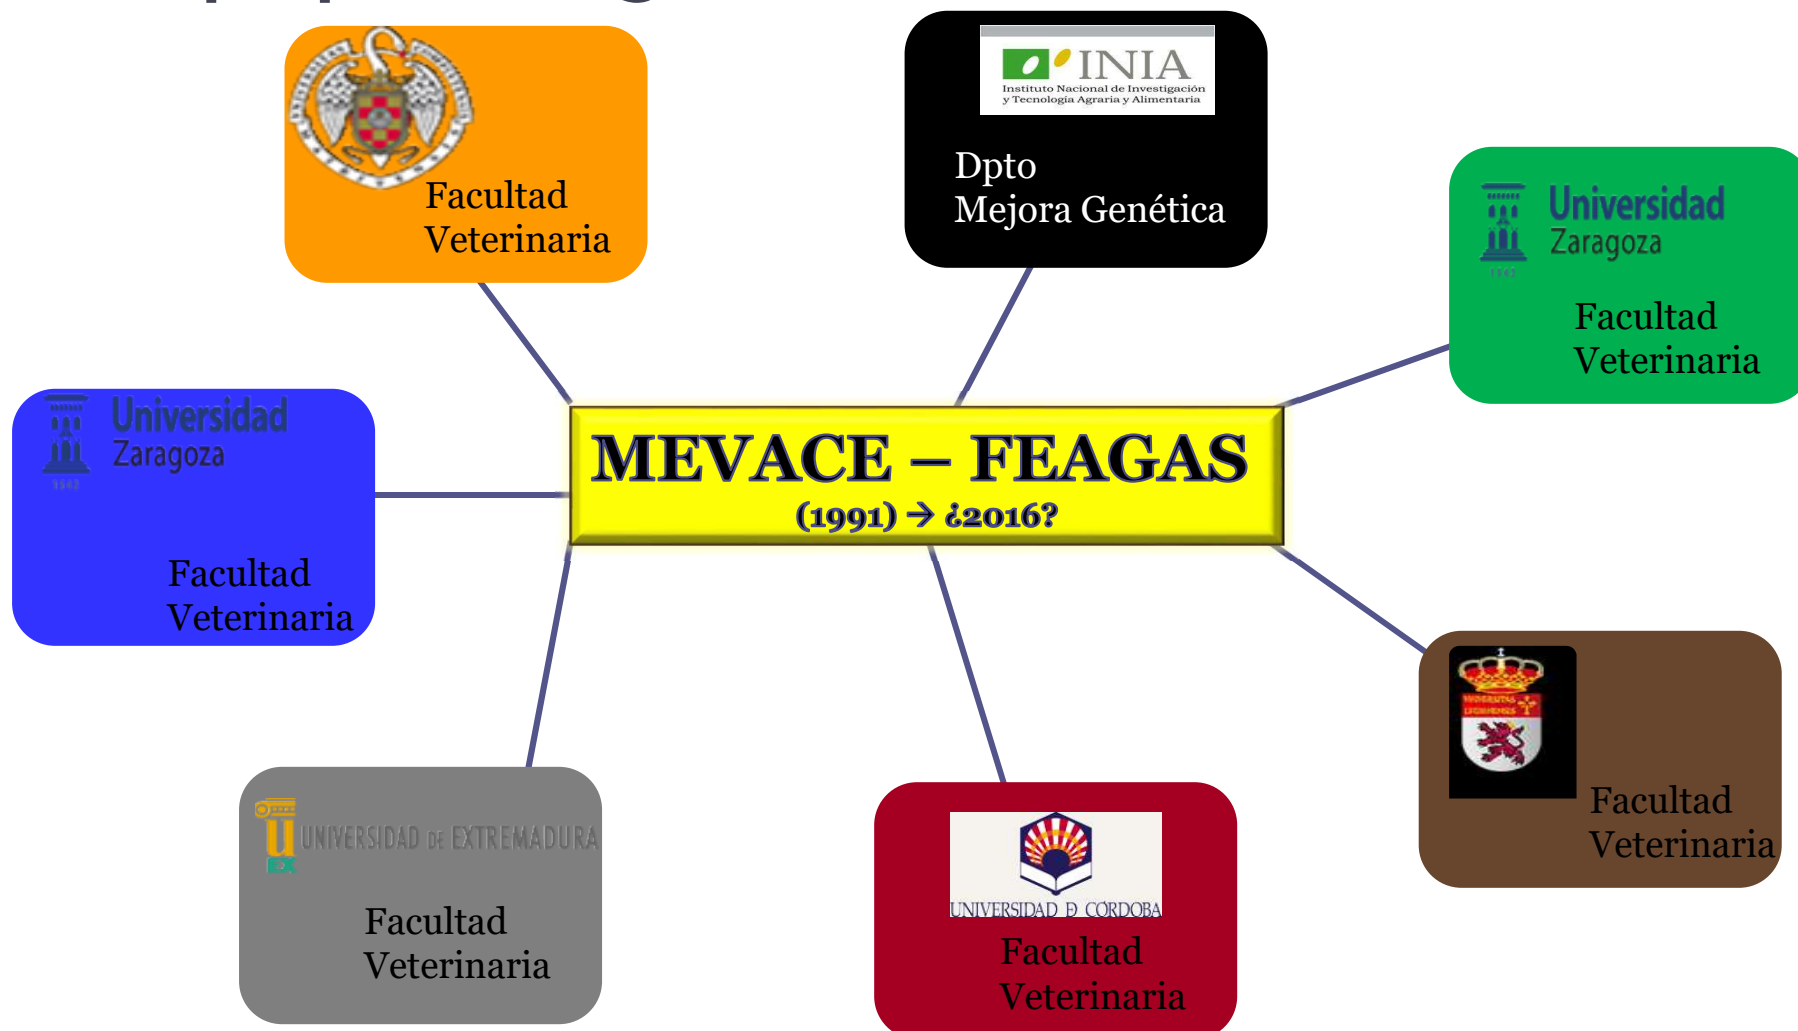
Facultad Veterinaria

INIA
Instituto Nacional de Investigación y Tecnología Agraria y Alimentaria

Dpto
Mejora Genética

Universidad Zaragoza

Facultad Veterinaria

Universidad Zaragoza

Facultad Veterinaria

MEVACE – FEAGAS
(1991) → ¿2016?

UNIVERSIDAD DE EXTREMADURA

Facultad Veterinaria

UNIVERSIDAD D CORDOBA

Facultad Veterinaria

Facultad Veterinaria